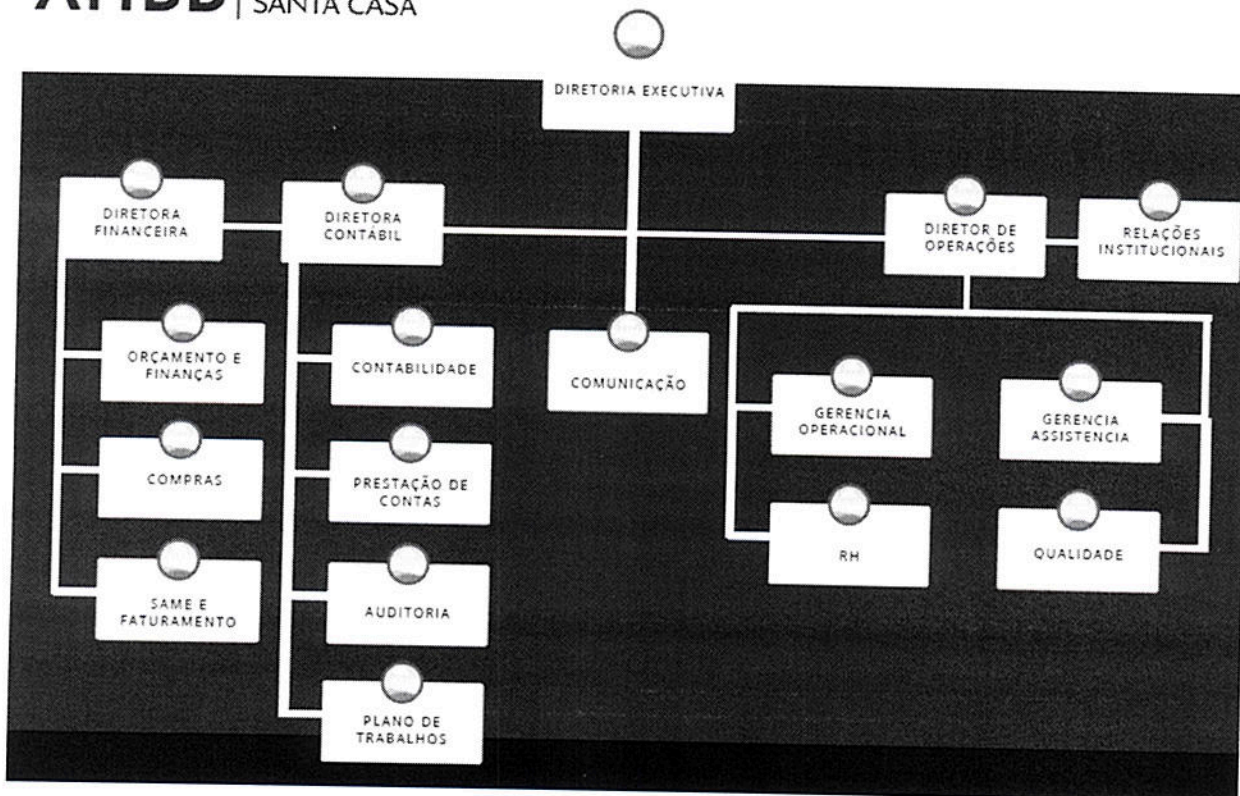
AHBB | SANTA CASA

DIRETORIA EXECUTIVA

DIRETORA FINANCEIRA

DIRETORA CONTÁBIL

DIRETOR DE OPERAÇÕES

RELAÇÕES INSTITUCIONAIS

ORÇAMENTO E FINANÇAS

COMPRAS

SAME E FATURAMENTO

CONTABILIDADE

PRESTAÇÃO DE CONTAS

AUDITORIA

PLANO DE TRABALHOS

COMUNICAÇÃO

GERENCIA OPERACIONAL

GERENCIA ASSISTENCIA

RH

QUALIDADE